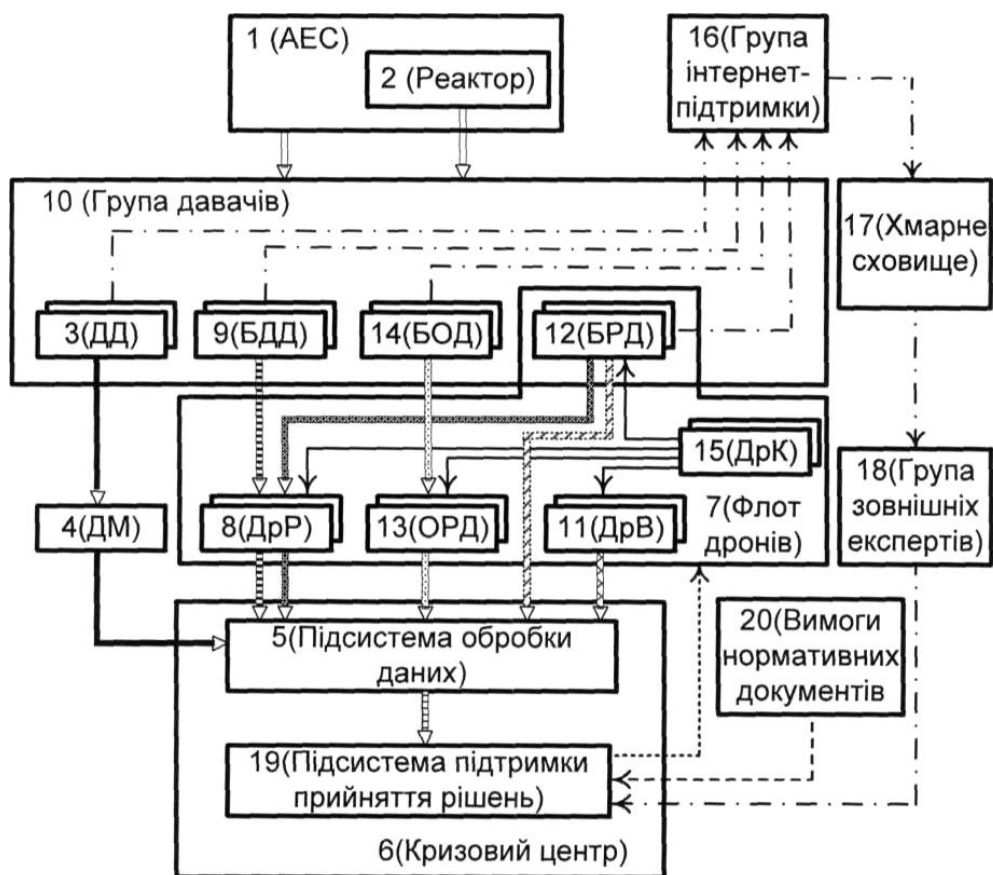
1 (АЕС)

2 (Реактор)

16(Група інтернет-підтримки)

10 (Група давачів)

17(Хмарне сховище)

3(ДД)

9(БДД)

14(БОД)

12(БРД)

15(ДрК)

18(Група зовнішніх експертів)

4(ДМ)

8(ДрР)

13(ОРД)

11(ДрВ)

7(Флот дронів)

5(Підсистема обробки даних)

20(Вимоги нормативних документів)

19(Підсистема підтримки прийняття рішень)

6(Кризовий центр)